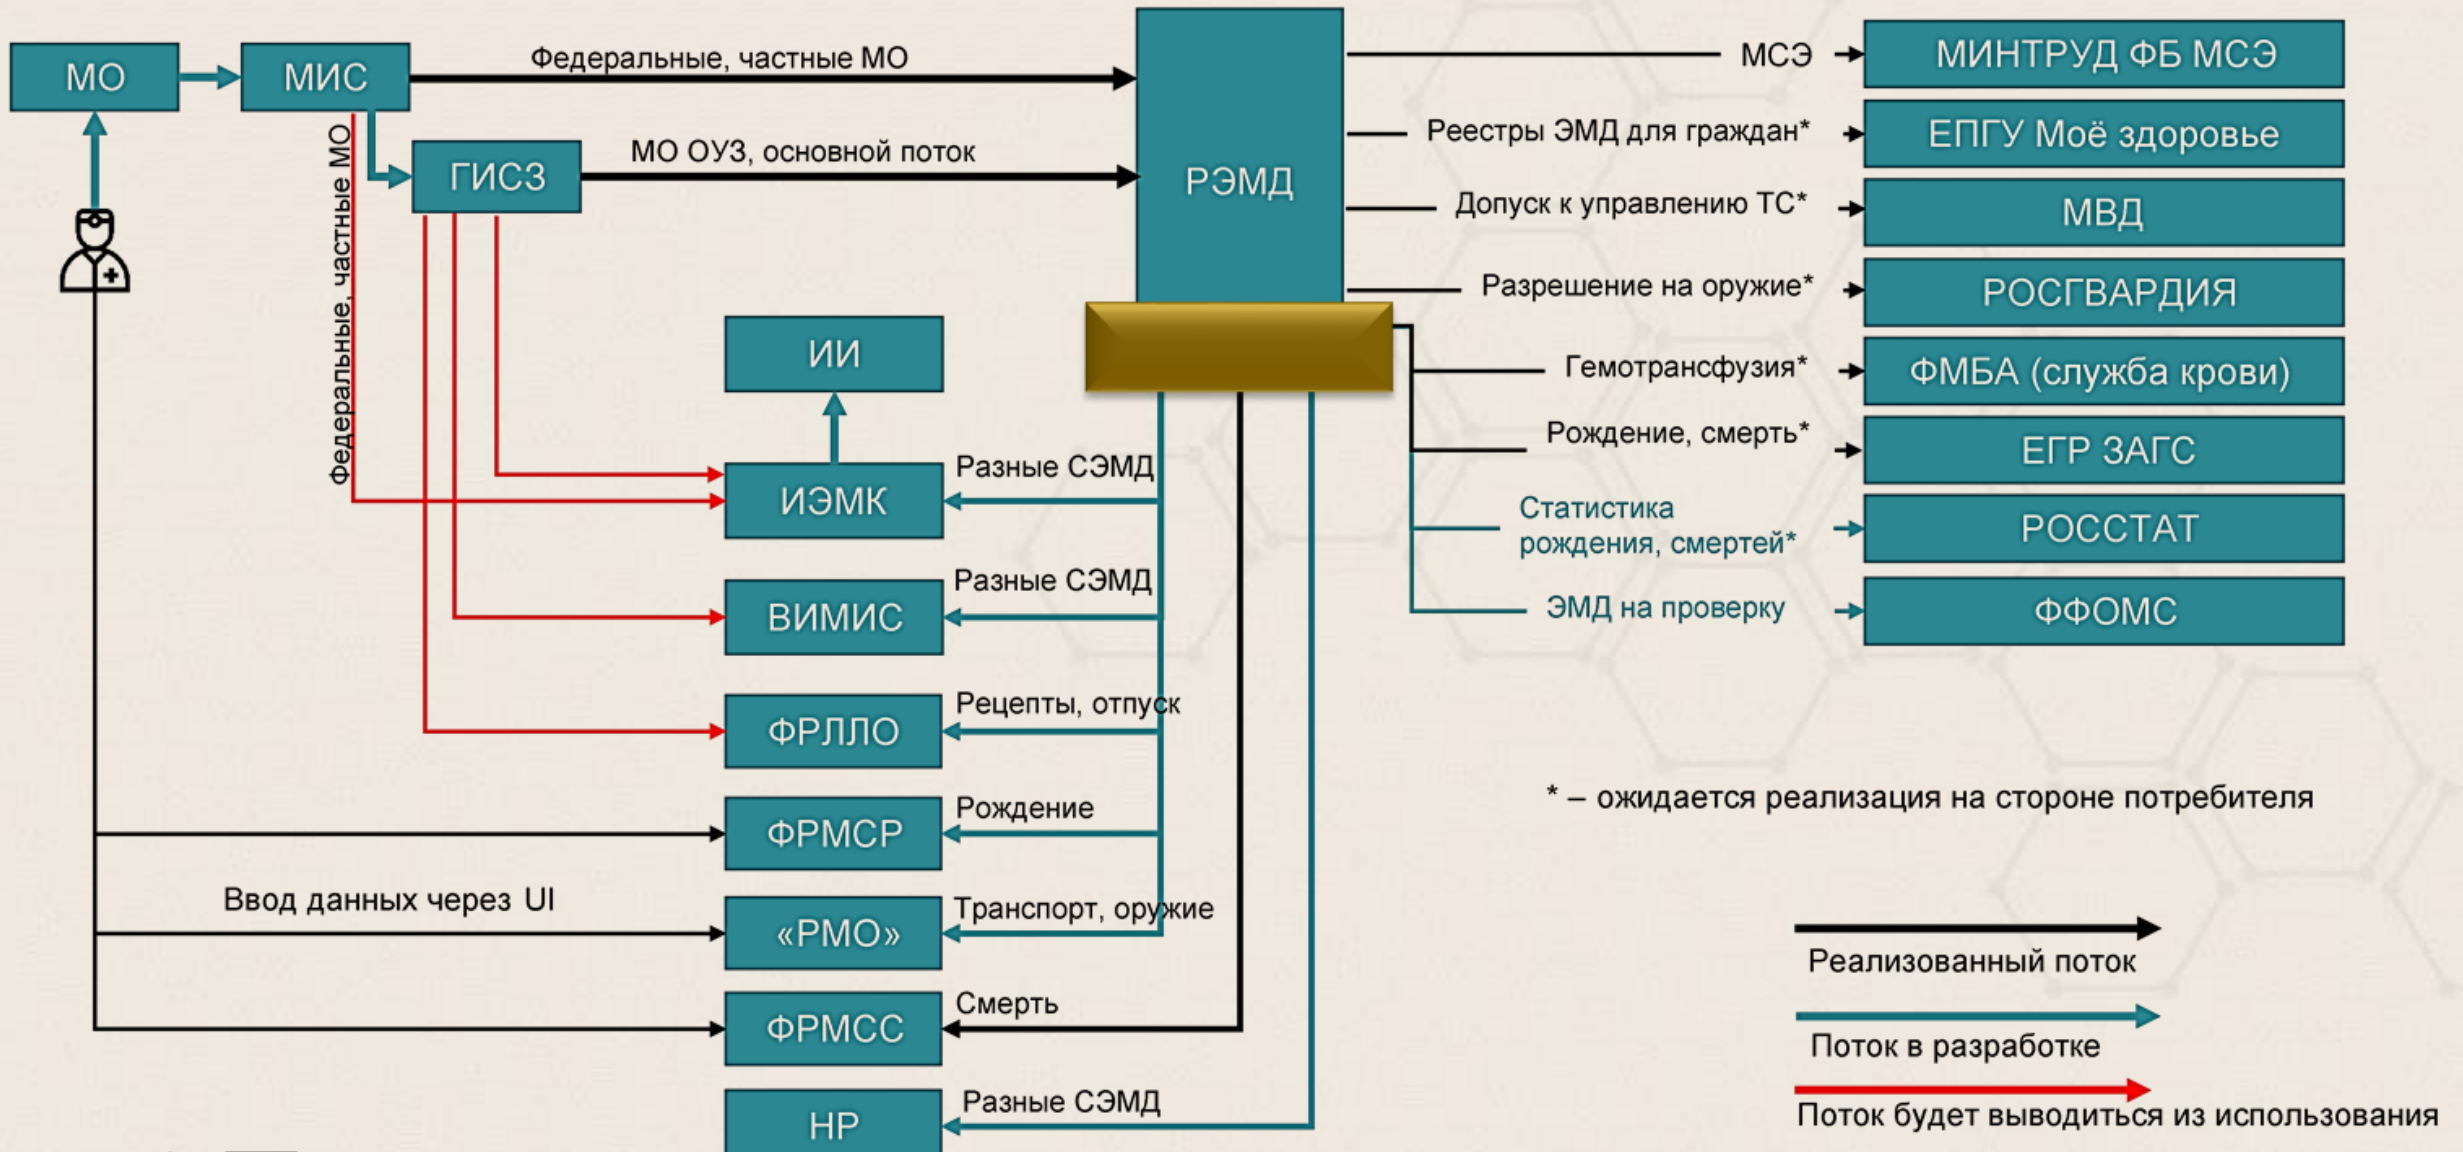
МО
МИС
Федеральные, частные МО
ГИСЗ
МО ОУЗ, основной поток
Федеральные, частные МО
РЭМД
МСЭ
МИНТРУД ФБ МСЭ
Реестры ЭМД для граждан*
ЕПГУ Моё здоровье
Допуск к управлению ТС*
МВД
Разрешение на оружие*
РОСГВАРДИЯ
Гемотрансфузия*
ФМБА (служба крови)
Рождение, смерть*
ЕГР ЗАГС
Статистика рождения, смертей*
РОССТАТ
ЭМД на проверку
ФФОМС
ИИ
ИЭМК
Разные СЭМД
ВИМИС
Разные СЭМД
ФРЛЛО
Рецепты, отпуск
ФРМСР
Рождение
Ввод данных через UI
«РМО»
Транспорт, оружие
ФРМСС
Смерть
НР
Разные СЭМД
* – ожидается реализация на стороне потребителя
Реализованный поток
Поток в разработке
Поток будет выводиться из использования